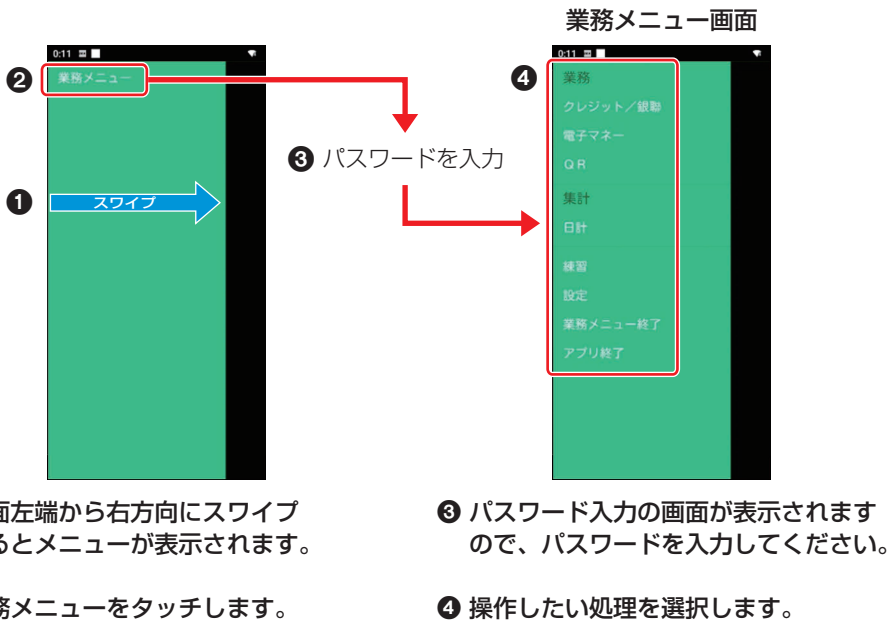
業務メニュー画面

0:11

❷ 業務メニュー

❶ スワイプ

❸ パスワードを入力

0:11

❹ 業務
クレジット／銀聯
電子マネー
QR
集計
日計
練習
設定
業務メニュー終了
アプリ終了

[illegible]画面左端から右方向にスワイプ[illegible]るとメニューが表示されます。

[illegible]務メニューをタッチします。

❸ パスワード入力の画面が表示されますので、パスワードを入力してください。

❹ 操作したい処理を選択します。